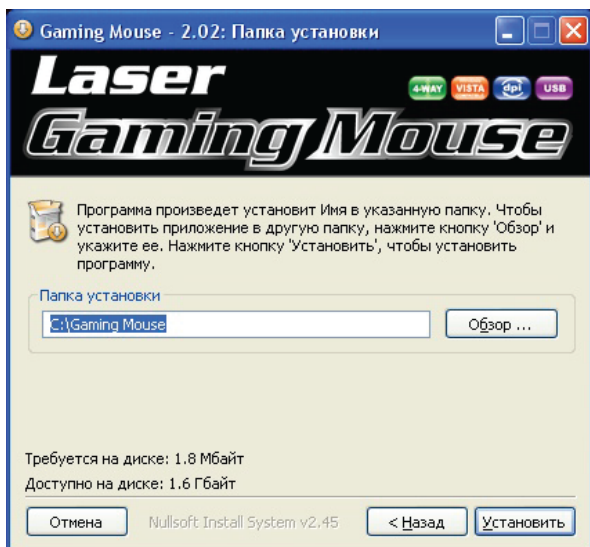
Gaming Mouse - 2.02: Папка установки

Laser
Gaming Mouse

4-WAY VISTA dpi USB

Программа произведет установит Имя в указанную папку. Чтобы установить приложение в другую папку, нажмите кнопку 'Обзор' и укажите ее. Нажмите кнопку 'Установить', чтобы установить программу.

Папка установки

C:\Gaming Mouse

Обзор ...

Требуется на диске: 1.8 Мбайт

Доступно на диске: 1.6 Гбайт

Отмена

Nullsoft Install System v2.45

< Назад

Установить